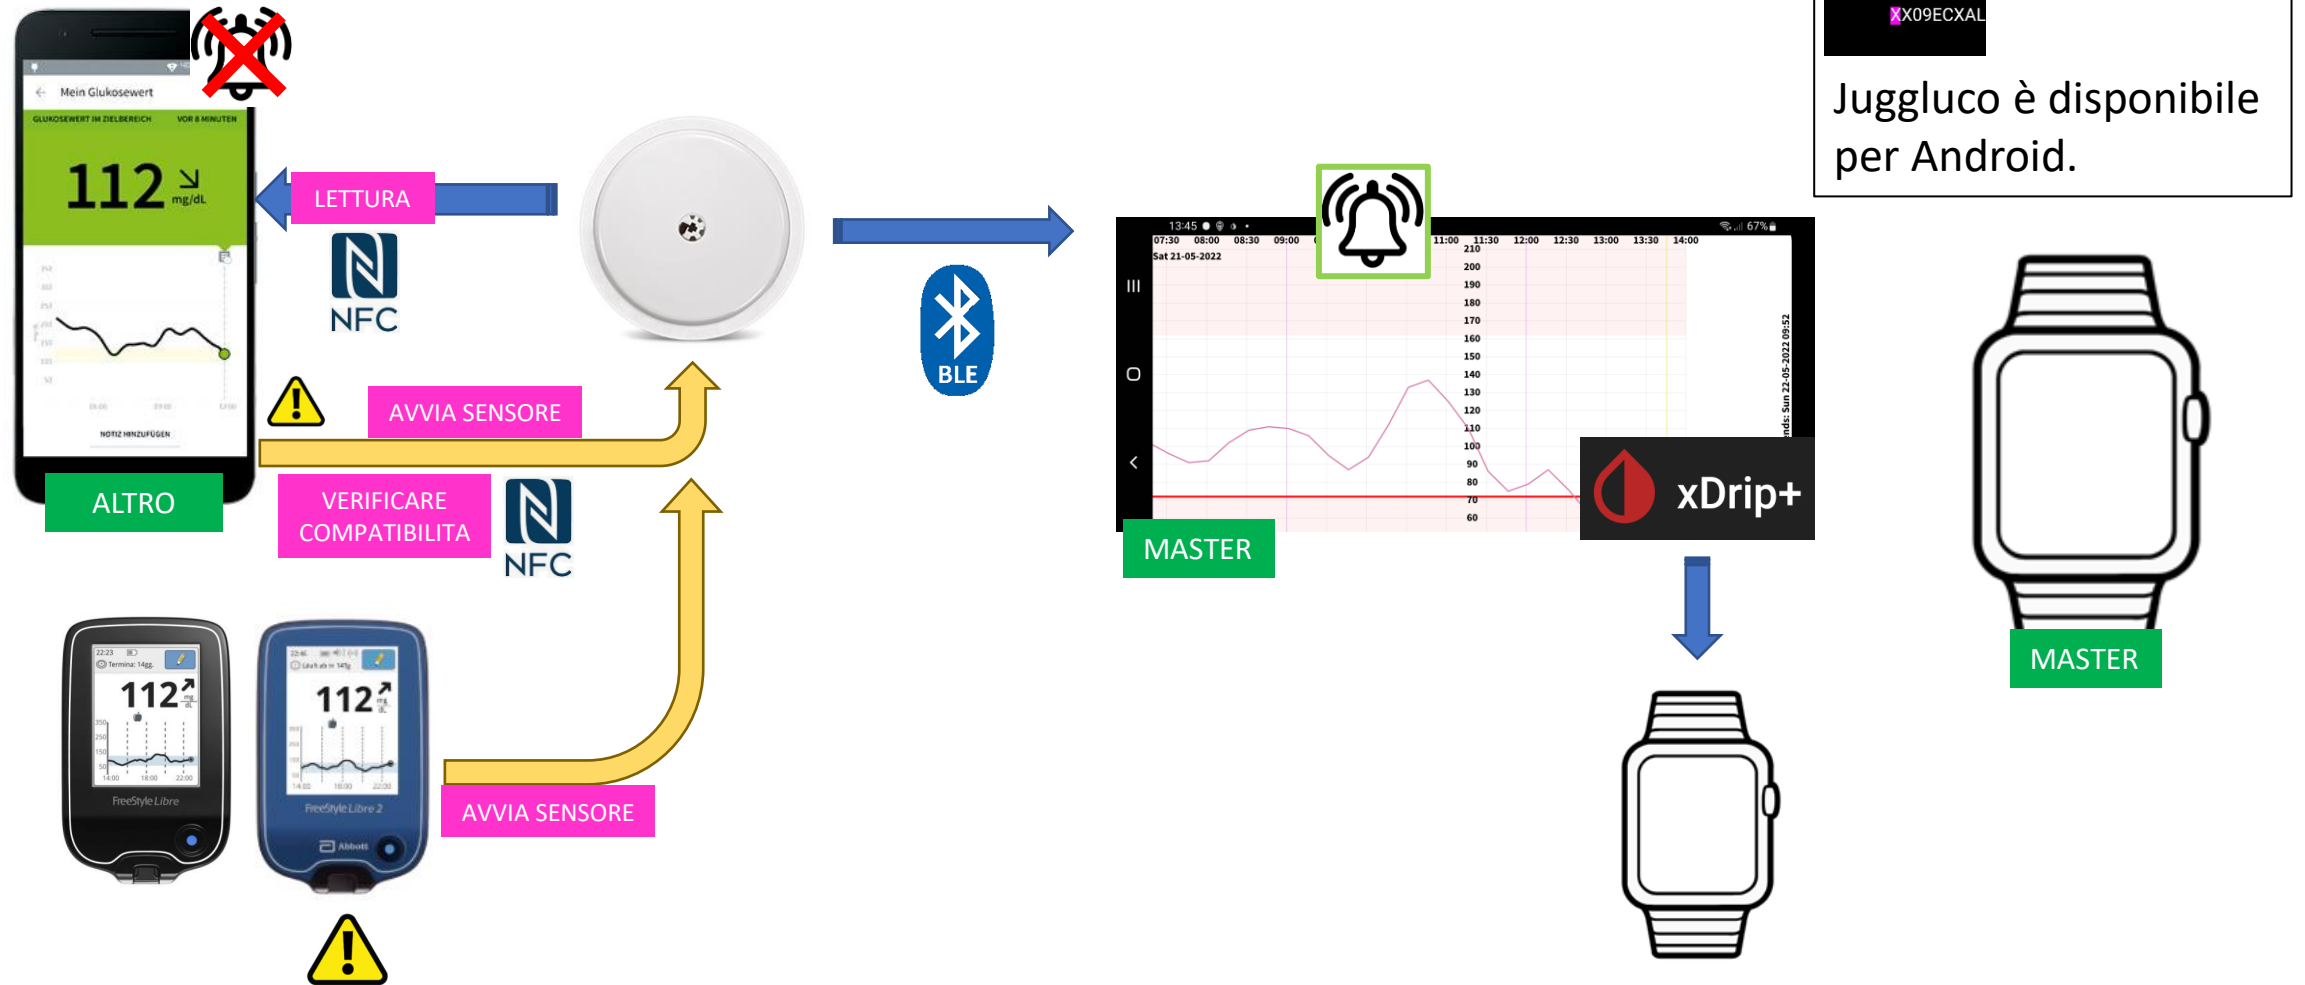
XX09ECXAL

Juggluco è disponibile per Android.

Mein Glukosewert
GLUKOSEWERT IM ZIELBEREICH VOR 8 MINUTEN
112 mg/dL
NOTIZ HINZUFÜGEN

LETTURA
NFC

AVVIA SENSORE

ALTRO

VERIFICARE COMPATIBILITA
NFC

BLE

13:45 67%
07:30 08:00 08:30 09:00 11:00 11:30 12:00 12:30 13:00 13:30 14:00
Sat 21-05-2022
210 200 190 180 170 160 150 140 130 120 110 100 90 80 70 60
ends: Sun 22-05-2022 09:52

xDrip+

MASTER

MASTER

22:23
Termina: 14gg.
112 mg/dL
350 250 150 50
14:00 18:00 22:00
FreeStyle Libre

22:46
112 mg/dL
14:00 18:00 22:00
FreeStyle Libre 2
Abbott

AVVIA SENSORE